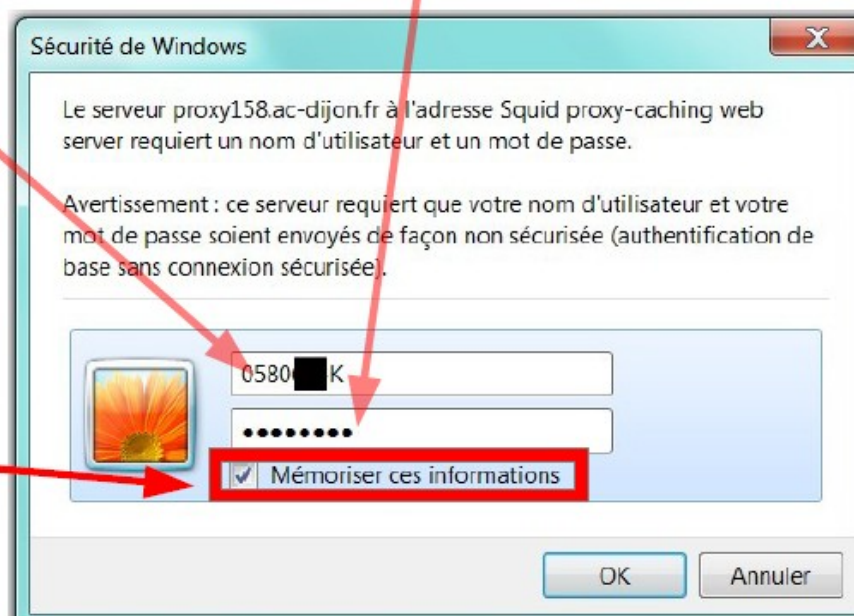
Sécurité de Windows

Le serveur proxy158.ac-dijon.fr à l'adresse Squid proxy-caching web server requiert un nom d'utilisateur et un mot de passe.

Avertissement : ce serveur requiert que votre nom d'utilisateur et votre mot de passe soient envoyés de façon non sécurisée (authentification de base sans connexion sécurisée).

0580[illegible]K

••••••••

Mémoriser ces informations

OK

Annuler